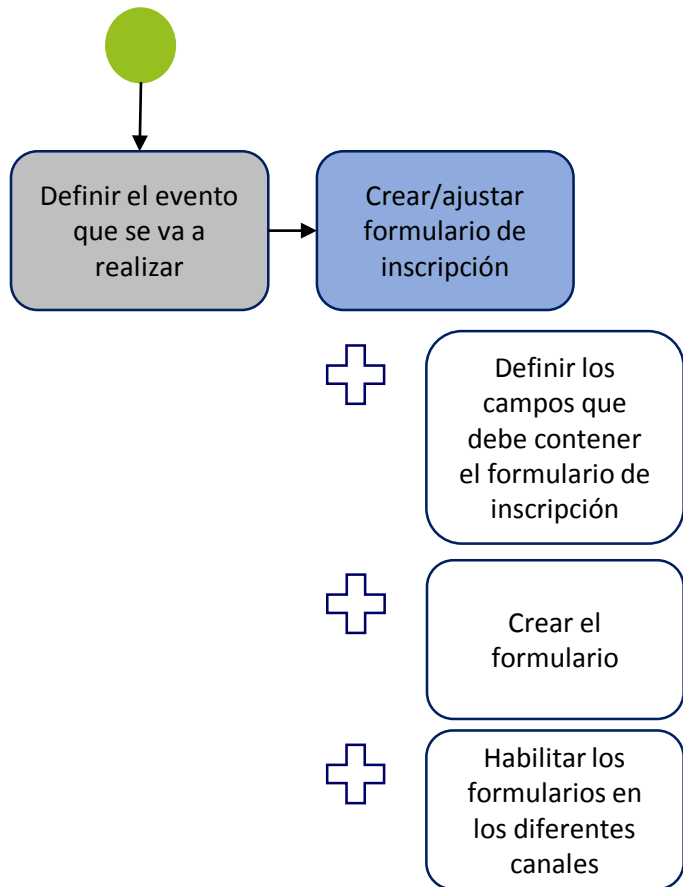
Definir el evento que se va a realizar

Crear/ajustar formulario de inscripción

Definir los campos que debe contener el formulario de inscripción

Crear el formulario

Habilitar los formularios en los diferentes canales